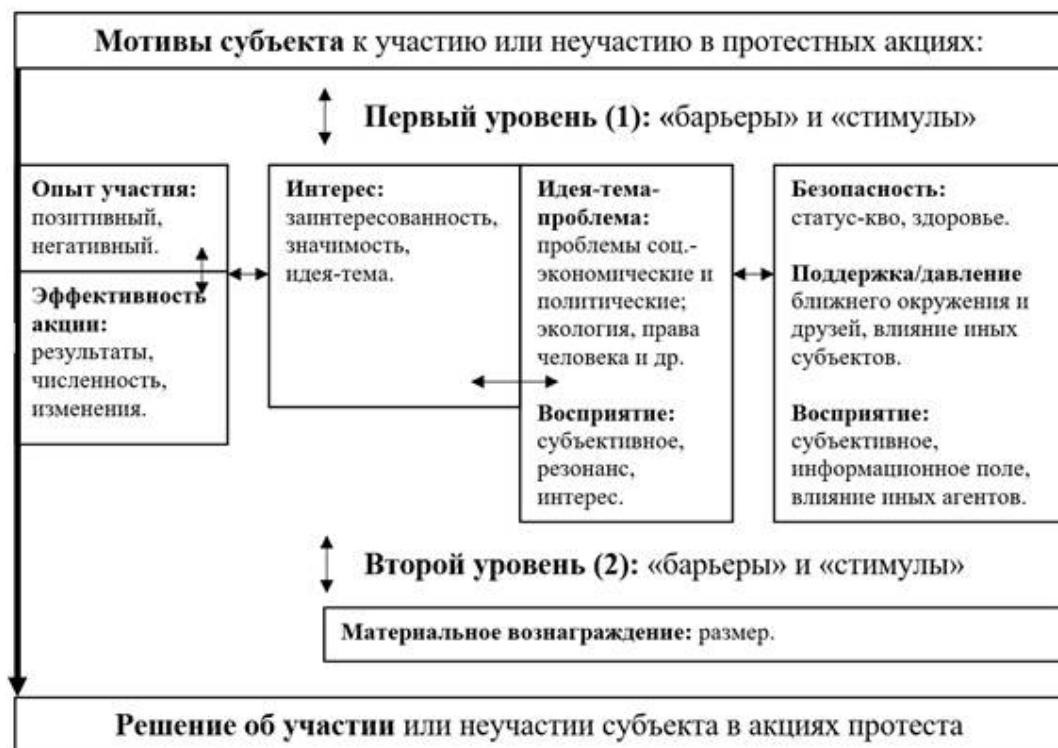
Мотивы субъекта к участию или неучастию в протестных акциях:

Первый уровень (1): «барьеры» и «стимулы»

Опыт участия: позитивный, негативный.

Эффективность акции: результаты, численность, изменения.

Интерес: заинтересованность, значимость, идея-тема.

Идея-тема-проблема: проблемы соц.-экономические и политические; экология, права человека и др.

Восприятие: субъективное, резонанс, интерес.

Безопасность: статус-кво, здоровье.

Поддержка/давление ближнего окружения и друзей, влияние иных субъектов.

Восприятие: субъективное, информационное поле, влияние иных агентов.

Второй уровень (2): «барьеры» и «стимулы»

Материальное вознаграждение: размер.

Решение об участии или неучастии субъекта в акциях протеста